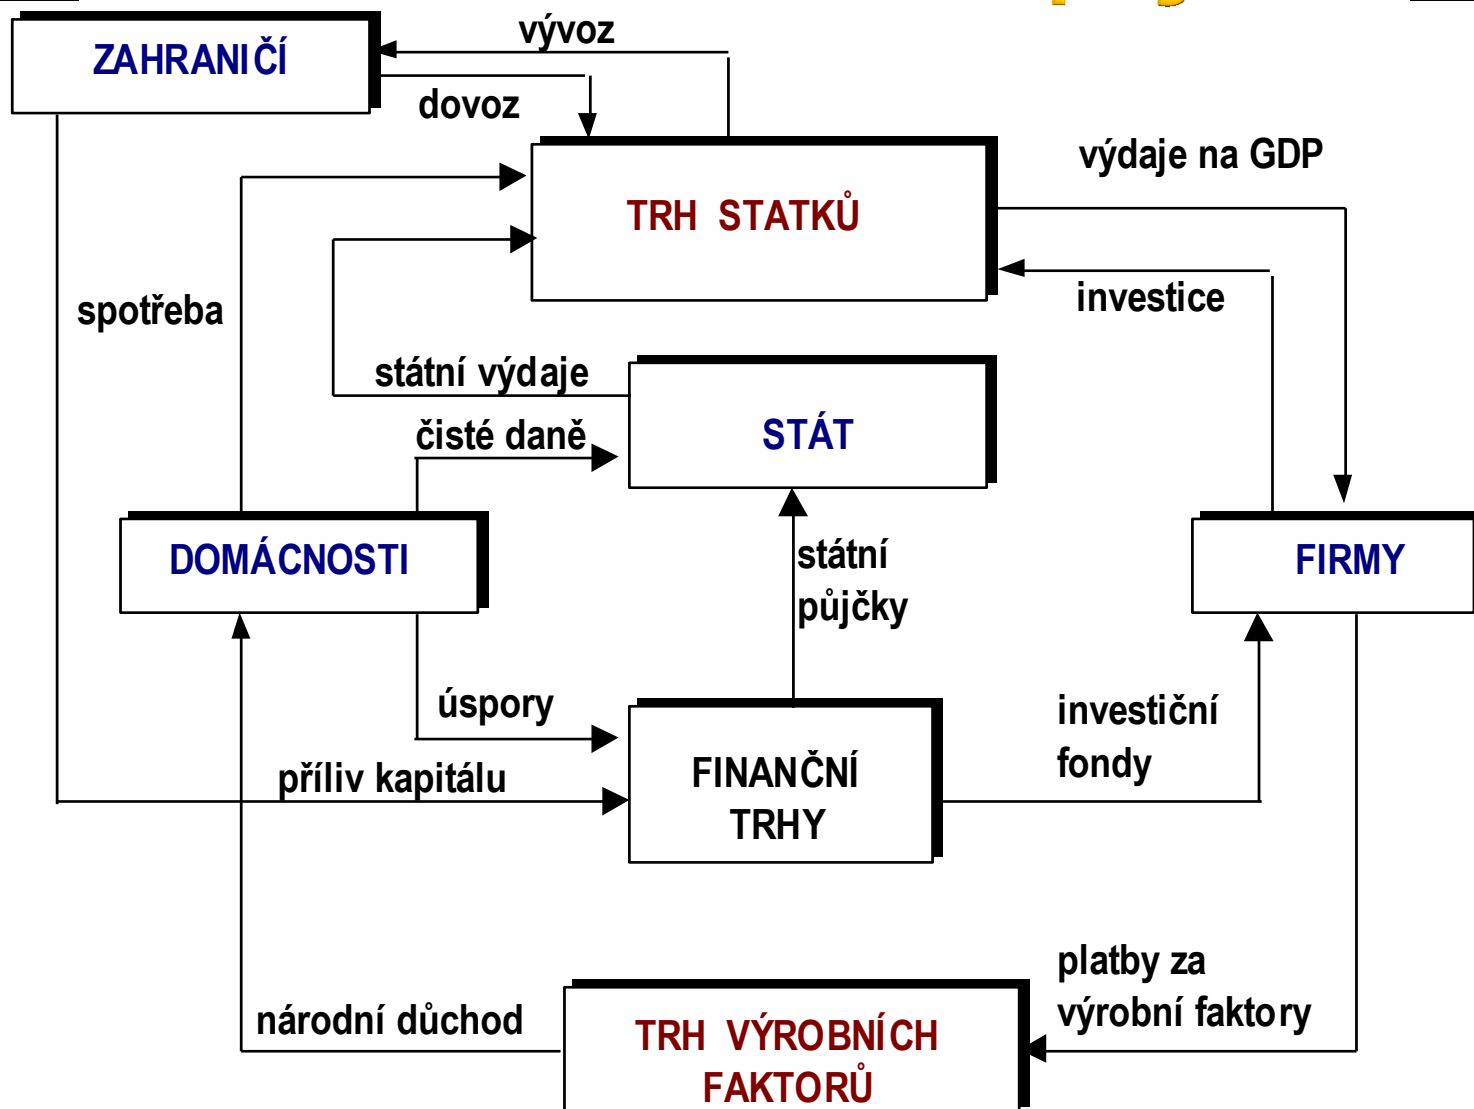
ZAHRANIČÍ

vývoz

dovoz

TRH STATKŮ

výdaje na GDP

investice

spotřeba

státní výdaje

STÁT

čisté daně

DOMÁCNOSTI

státní půjčky

FIRMY

úspory

investiční fondy

FINANČNÍ TRHY

příliv kapitálu

platby za výrobní faktory

národní důchod

TRH VÝROBNÍCH FAKTORŮ